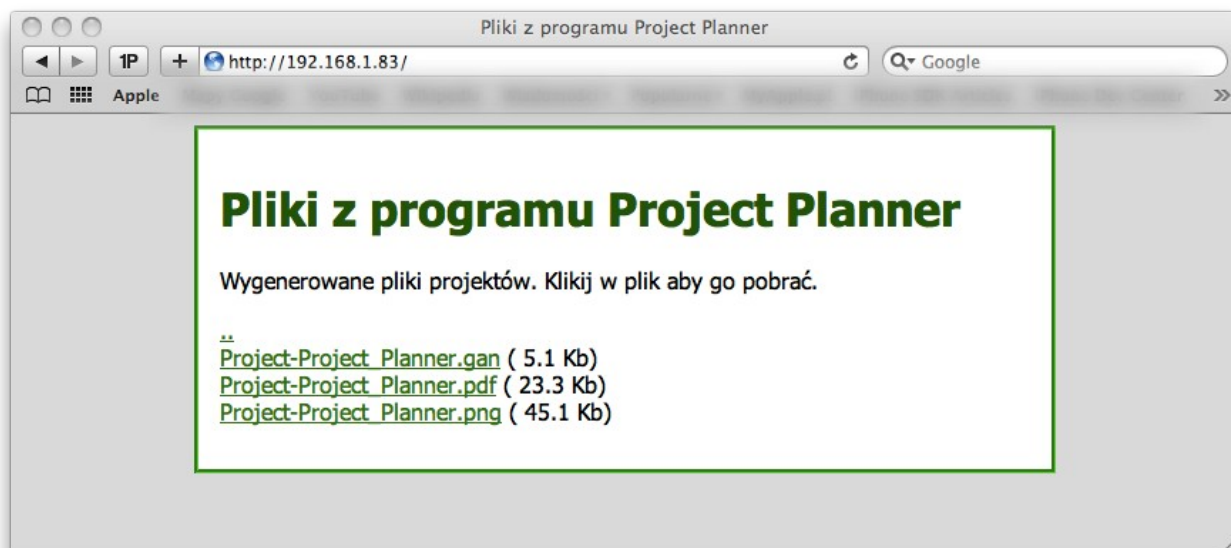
Pliki z programu Project Planner

1P

+ http://192.168.1.83/

Google

Apple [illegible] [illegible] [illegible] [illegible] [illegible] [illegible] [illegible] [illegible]

>>

Pliki z programu Project Planner

Wygenerowane pliki projektów. Klikij w plik aby go pobrać.

..
Project-Project_Planner.gan ( 5.1 Kb)
Project-Project_Planner.pdf ( 23.3 Kb)
Project-Project_Planner.png ( 45.1 Kb)